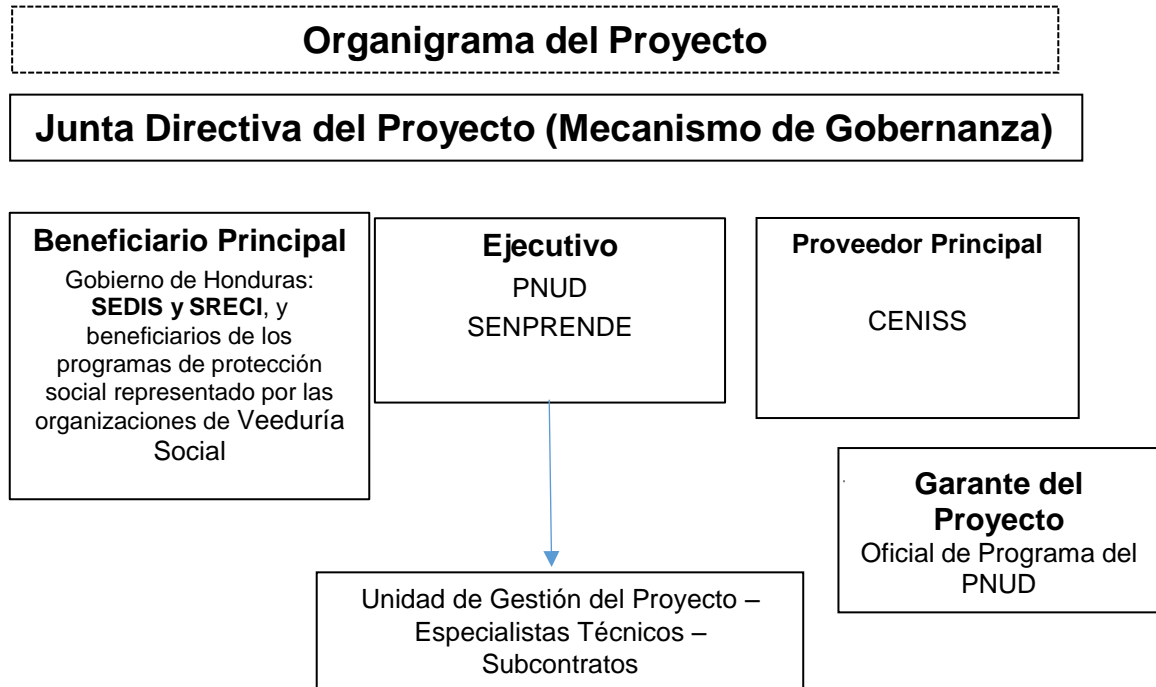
Organigrama del Proyecto

Junta Directiva del Proyecto (Mecanismo de Gobernanza)

Beneficiario Principal
Gobierno de Honduras: SEDIS y SRECI, y beneficiarios de los programas de protección social representado por las organizaciones de Veeduría Social

Ejecutivo
PNUD
SENPRENDE

Proveedor Principal
CENISS

Garante del Proyecto
Oficial de Programa del PNUD

Unidad de Gestión del Proyecto – Especialistas Técnicos – Subcontratos